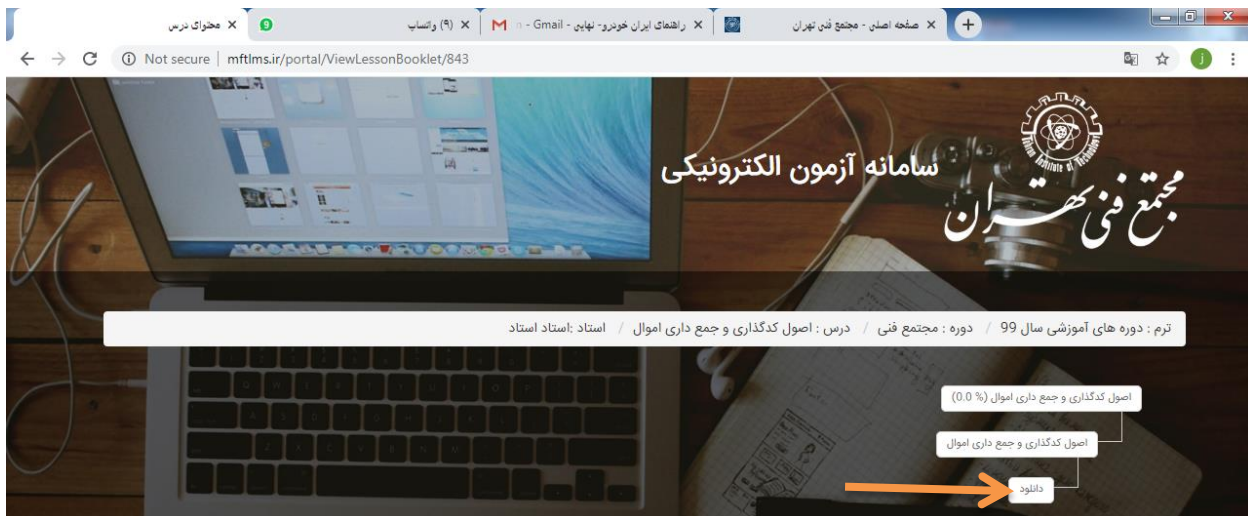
محتوای درس ×
(۹) واتساپ ×
راهنمای ایران خودرو- نهایی - Gmail ×
صفحه اصلی - مجتمع فنی تهران ×
Not secure | mftlms.ir/portal/ViewLessonBooklet/843
سامانه آزمون الکترونیکی
مجتمع فنی تهران
ترم : دوره های آموزشی سال 99 / دوره : مجتمع فنی / درس : اصول کدگذاری و جمع داری اموال / استاد :استاد استاد
اصول کدگذاری و جمع داری اموال (% 0.0)
اصول کدگذاری و جمع داری اموال
دانلود